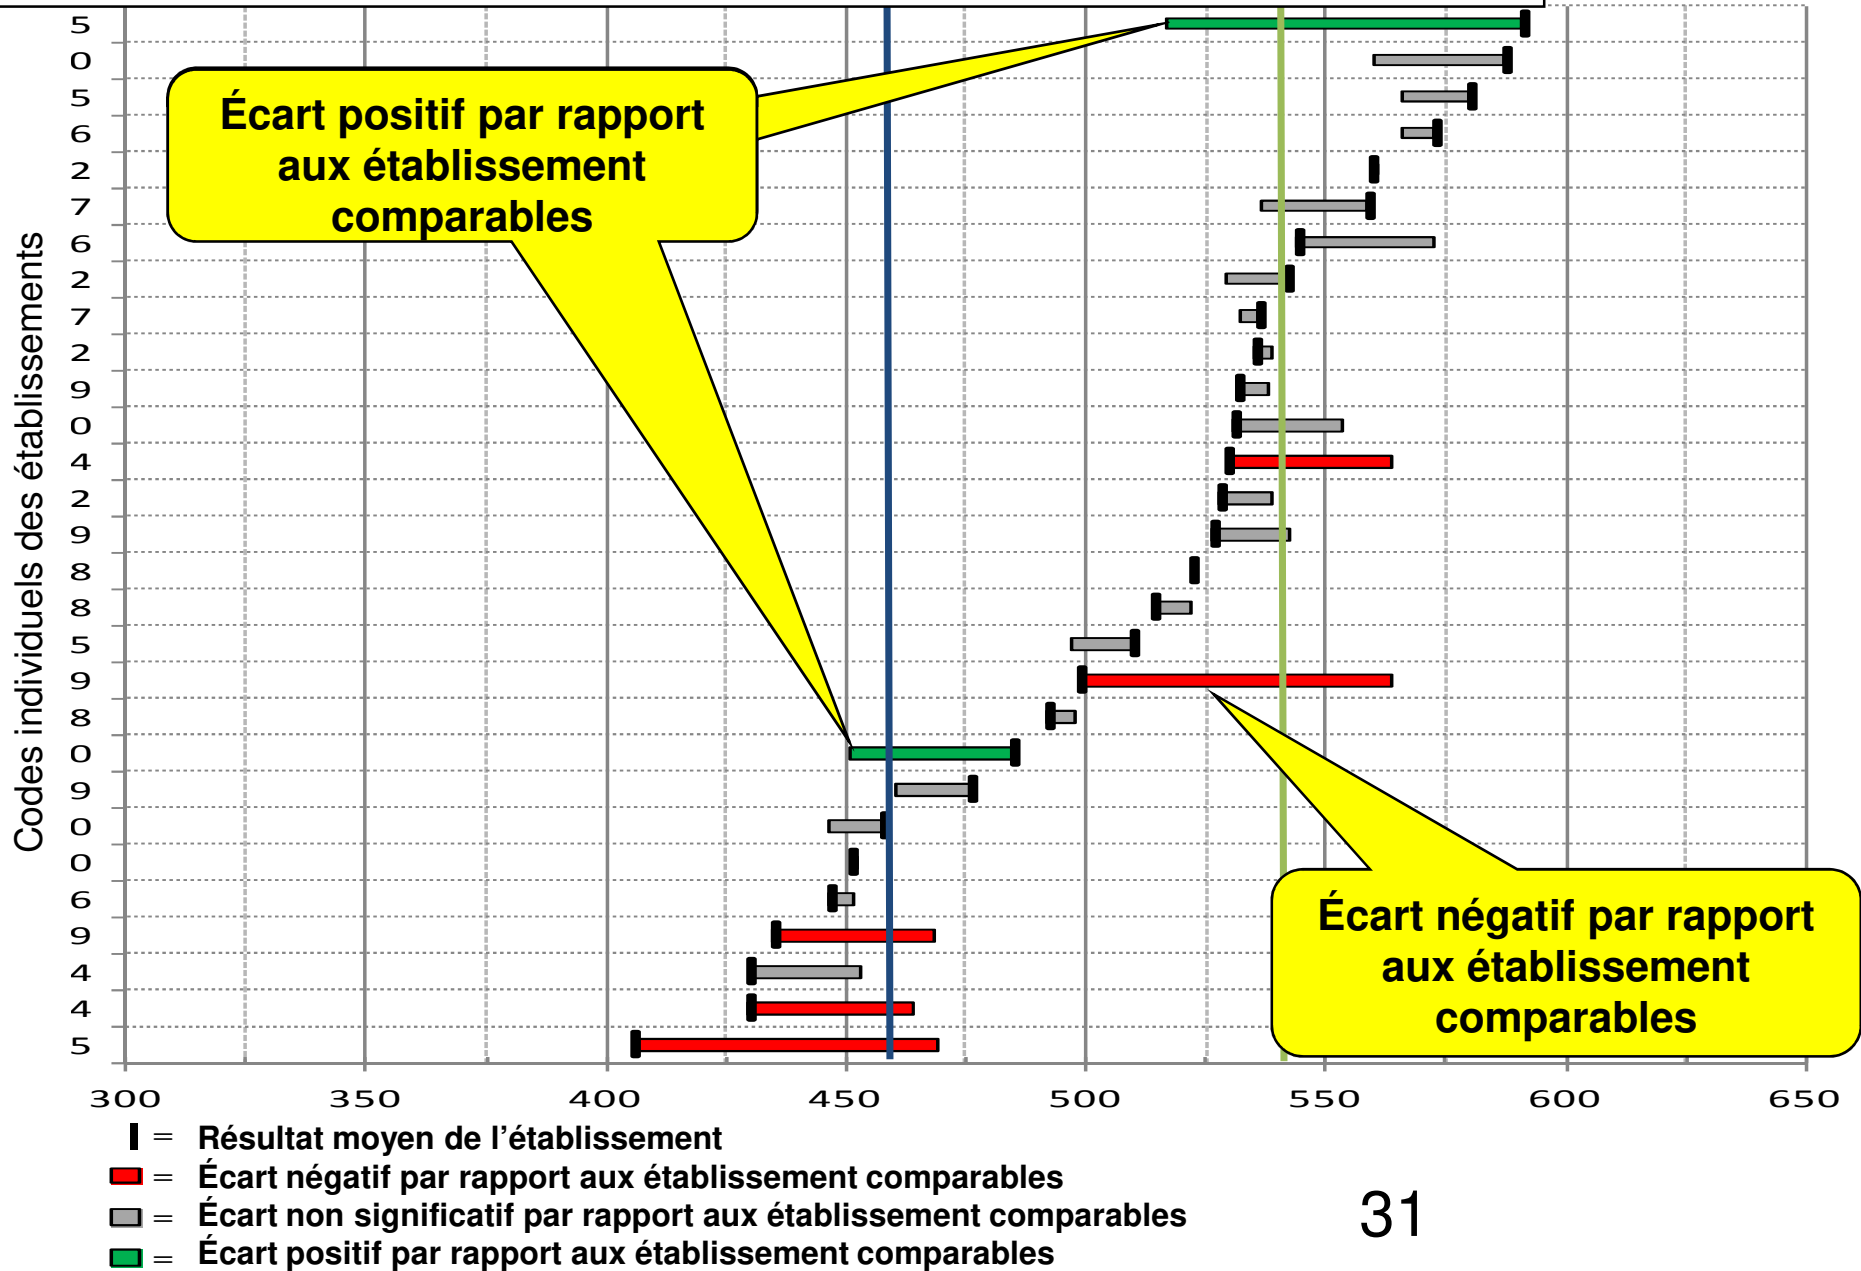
Écart positif par rapport aux établissement comparables

Écart négatif par rapport aux établissement comparables

Codes individuels des établissements

5
0
5
6
2
7
6
2
7
2
9
0
4
2
9
8
8
5
9
8
0
9
0
0
6
9
4
4
5

300 350 400 450 500 550 600 650

▌ = Résultat moyen de l'établissement
= Écart négatif par rapport aux établissement comparables
= Écart non significatif par rapport aux établissement comparables
= Écart positif par rapport aux établissement comparables

31